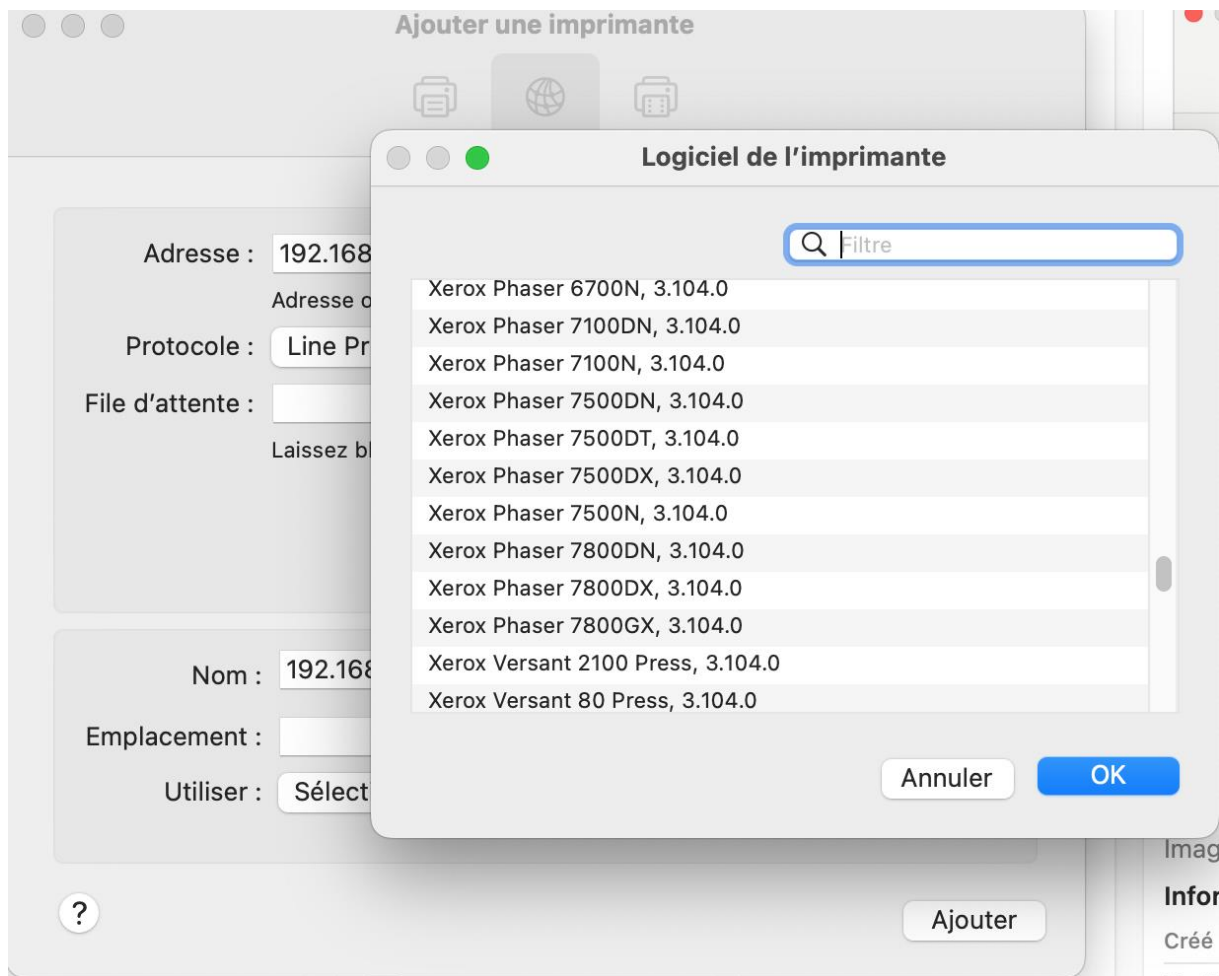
Ajouter une imprimante

Logiciel de l'imprimante

Filtre

Xerox Phaser 6700N, 3.104.0
Xerox Phaser 7100DN, 3.104.0
Xerox Phaser 7100N, 3.104.0
Xerox Phaser 7500DN, 3.104.0
Xerox Phaser 7500DT, 3.104.0
Xerox Phaser 7500DX, 3.104.0
Xerox Phaser 7500N, 3.104.0
Xerox Phaser 7800DN, 3.104.0
Xerox Phaser 7800DX, 3.104.0
Xerox Phaser 7800GX, 3.104.0
Xerox Versant 2100 Press, 3.104.0
Xerox Versant 80 Press, 3.104.0

Annuler
OK

Adresse : 192.168
Adresse o
Protocole : Line Pr
File d'attente :
Laissez bl

Nom : 192.168
Emplacement :
Utiliser : Sélect

?
Ajouter

Imag
Infor
Créé